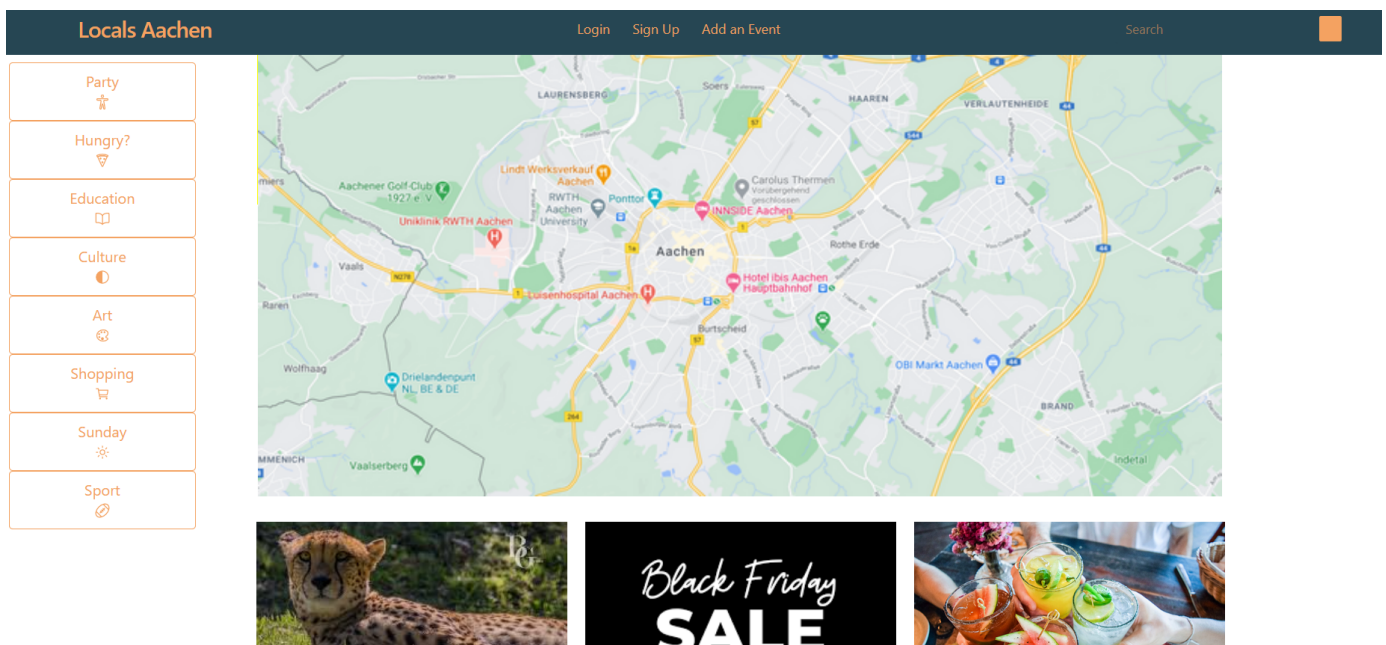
Locals Aachen

Login Sign Up Add an Event

Search

Party

Hungry?

Education

Culture

Art

Shopping

Sunday

Sport

LAURENSBERG
Soers
HAAREN
VERLAUTENHEIDE
Lindt Werksverkauf Aachen
Carolus Thermen Vorübergehend geschlossen
Aachener Golf-Club 1927 e. V.
RWTH Aachen University
Ponttor
INNSIDE Aachen
Uniklinik RWTH Aachen
Aachen
Rothe Erde
Vaals
Hotel ibis Aachen Hauptbahnhof
Luisenhospital Aachen
Raren
Burtscheid
OBI Markt Aachen
Wolfhaag
Drielandenpunt NL, BE & DE
BRAND
MMENICH
Vaalserberg
Indetal

Black Friday
SALE